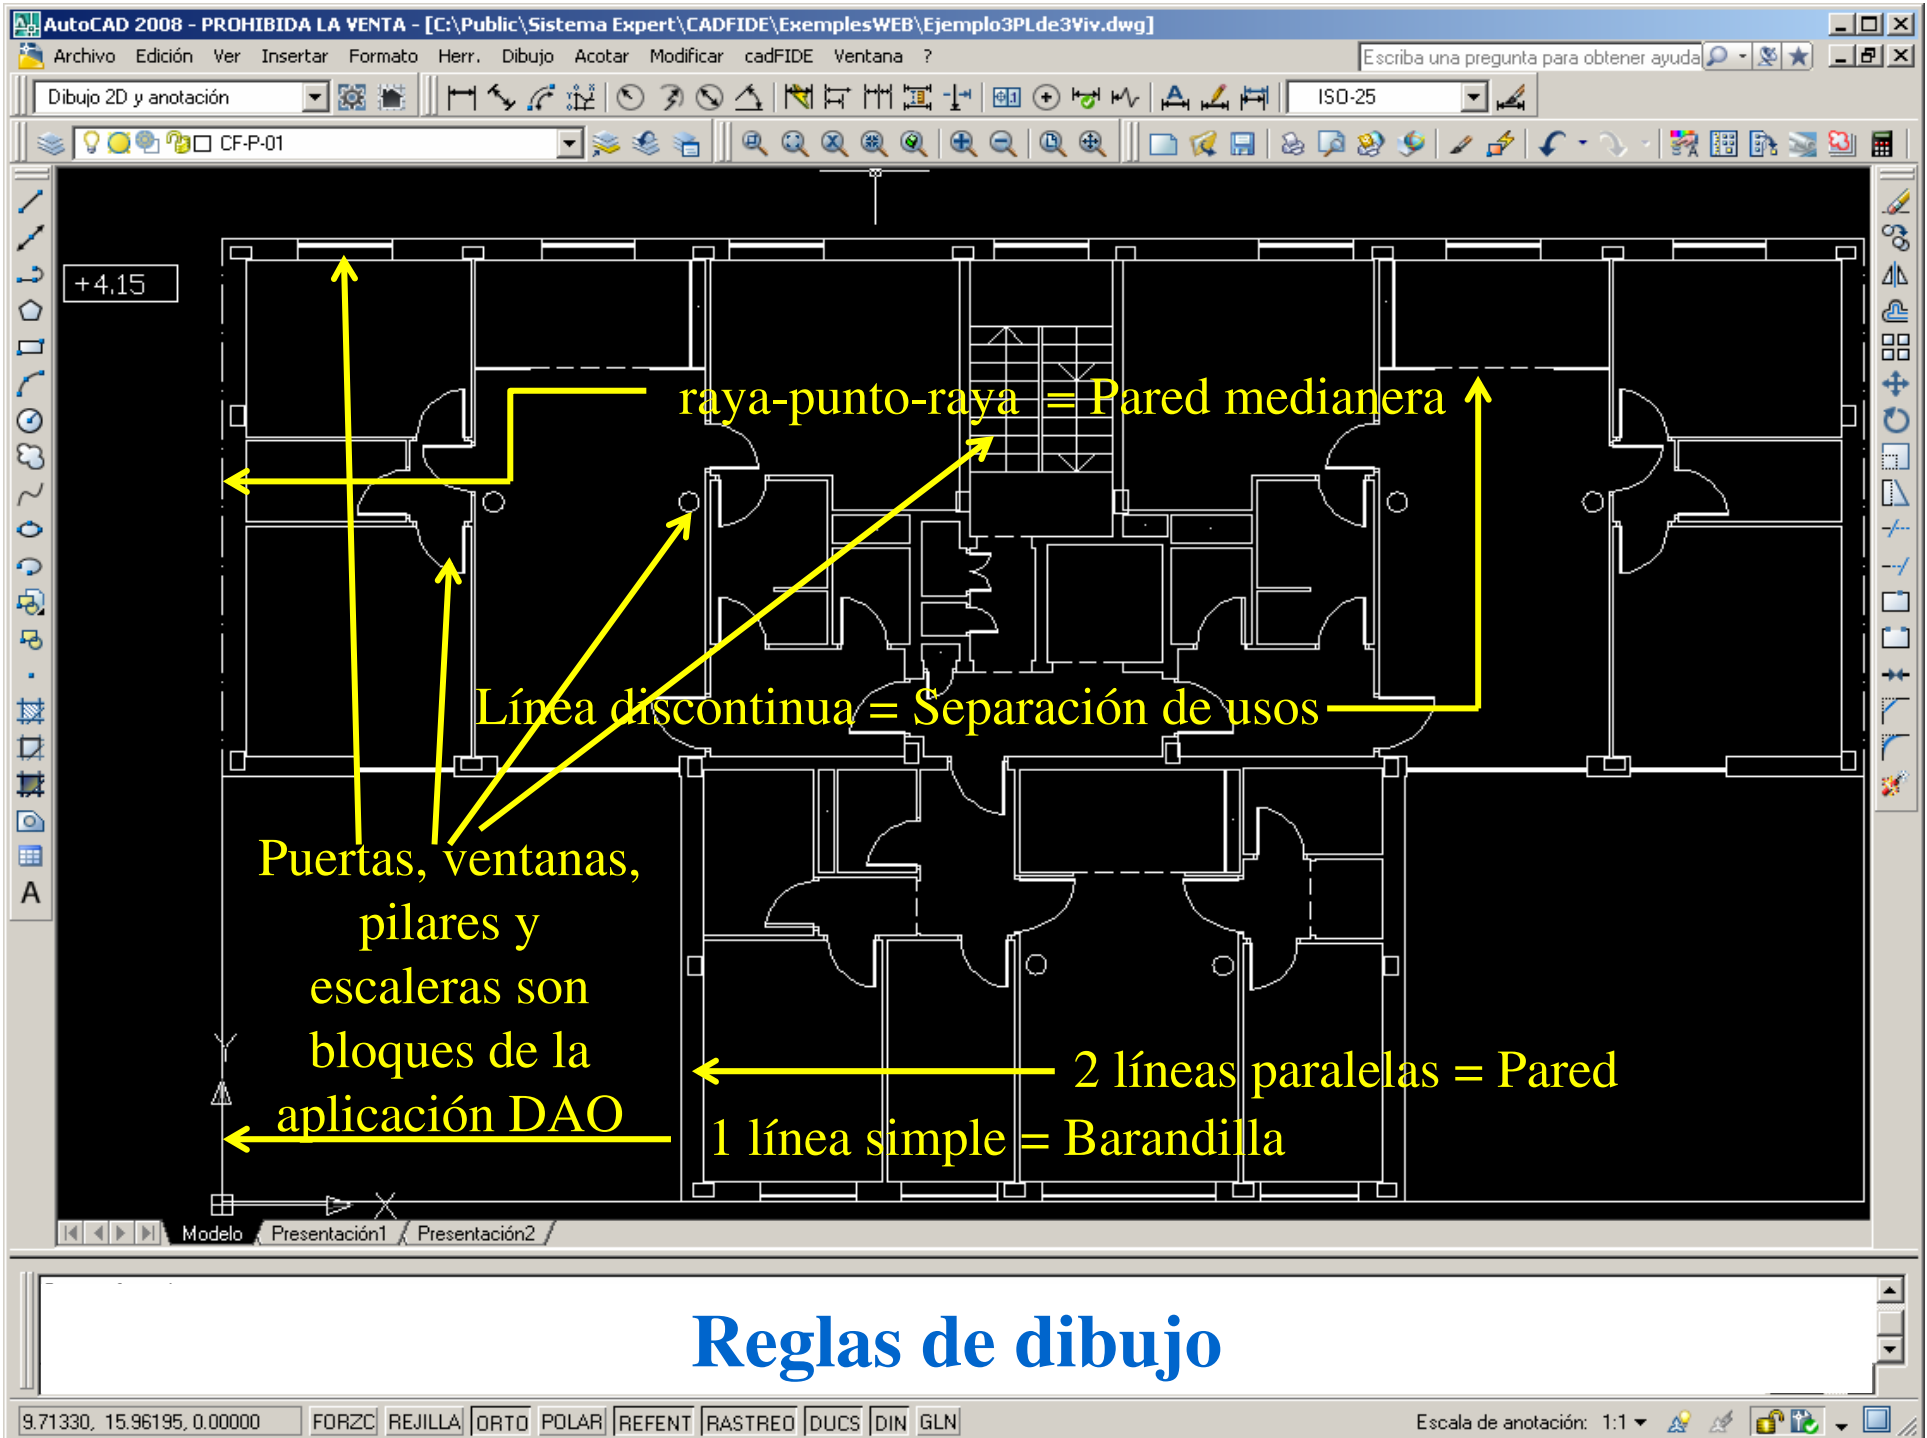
AutoCAD 2008 - PROHIBIDA LA VENTA - [C:\Public\Sistema Expert\CADFIDE\ExemplesWEB\Ejemplo3PLde3Viv.dwg]

Archivo Edición Ver Insertar Formato Herr. Dibujo Acotar Modificar cadFIDE Ventana ?

Escriba una pregunta para obtener ayuda

Dibujo 2D y anotación

ISO-25

CF-P-01

+4,15

raya-punto-raya = Pared medianera

Línea discontinua = Separación de usos

Puertas, ventanas, pilares y escaleras son bloques de la aplicación DAO

2 líneas paralelas = Pared

1 línea simple = Barandilla

Modelo Presentación1 Presentación2

Reglas de dibujo

9.71330, 15.96195, 0.00000 FORZC REJILLA ORTO POLAR REFENT RASTREO DUCS DIN GLN

Escala de anotación: 1:1